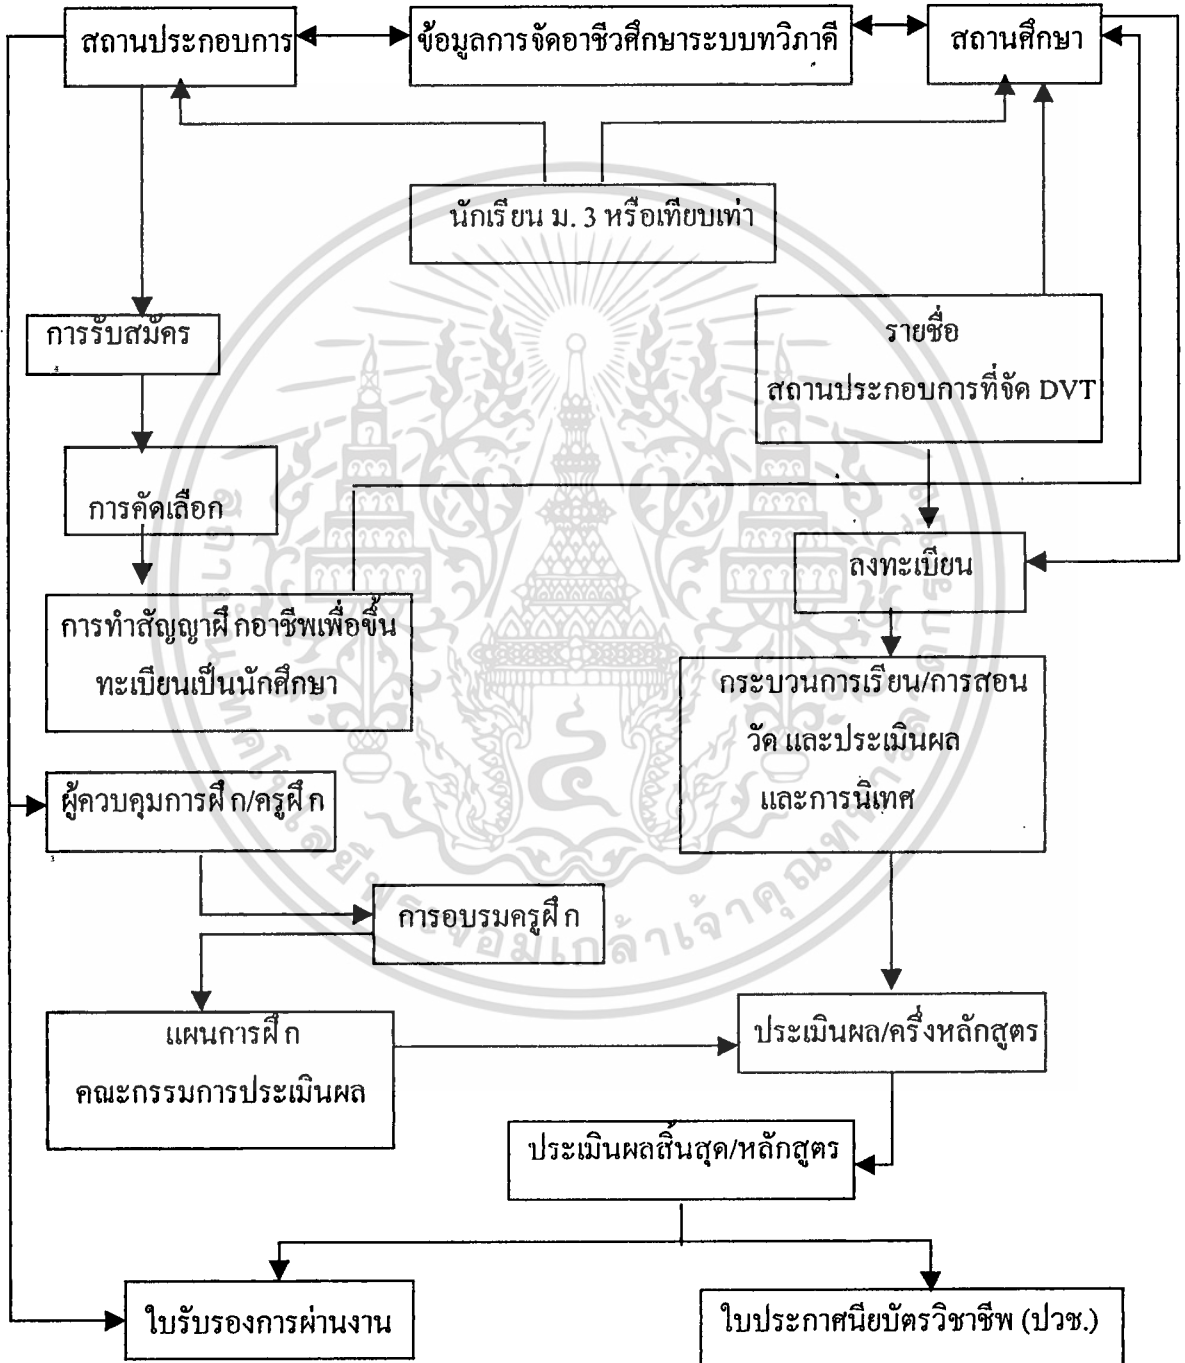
สถานประกอบการ

ข้อมูลการจัดอาชีวศึกษาระบบทวิภาคี

สถานศึกษา

นักเรียน ม. 3 หรือเทียบเท่า

การรับสมัคร

รายชื่อ
สถานประกอบการที่จัด DVT

การคัดเลือก

ลงทะเบียน

การทำสัญญาฝึกอาชีพเพื่อขึ้นทะเบียนเป็นนักศึกษา

กระบวนการเรียน/การสอน
วัด และประเมินผล
และการนิเทศ

ผู้ควบคุมการฝึก/ครูฝึก

การอบรมครูฝึก

แผนการฝึก
คณะกรรมการประเมินผล

ประเมินผล/ครึ่งหลักสูตร

ประเมินผลสิ้นสุด/หลักสูตร

ใบรับรองการผ่านงาน

ใบประกาศนียบัตรวิชาชีพ (ปวช.)